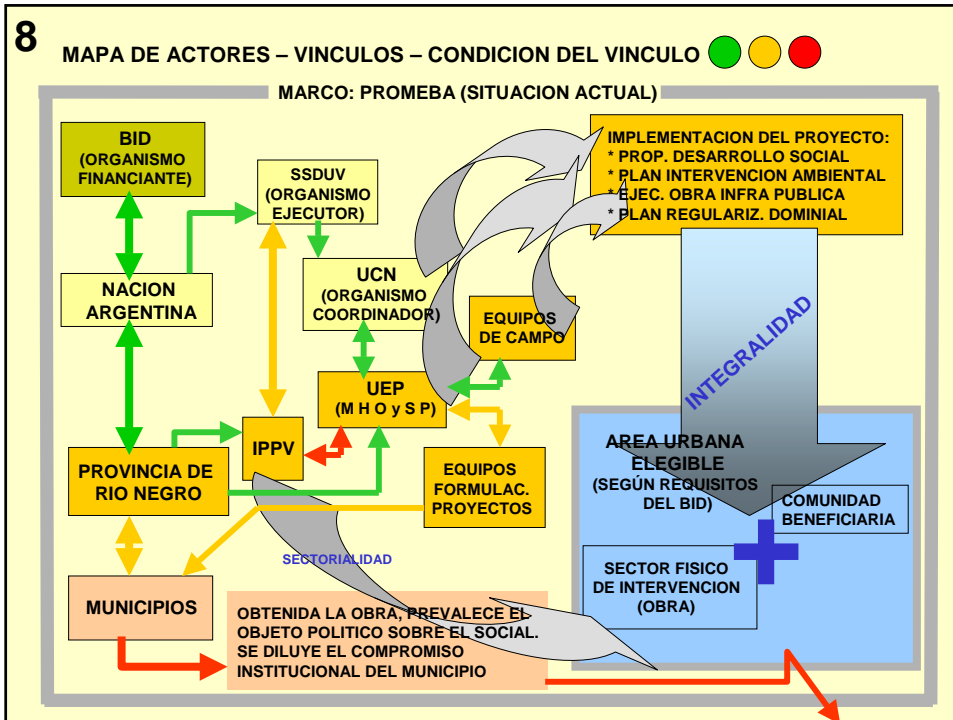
8

MAPA DE ACTORES – VINCULOS – CONDICION DEL VINCULO

MARCO: PROMEBA (SITUACION ACTUAL)

BID (ORGANISMO FINANCIANTE)

NACION ARGENTINA

SSDUV (ORGANISMO EJECUTOR)

UCN (ORGANISMO COORDINADOR)

IMPLEMENTACION DEL PROYECTO:
* PROP. DESARROLLO SOCIAL
* PLAN INTERVENCION AMBIENTAL
* EJEC. OBRA INFRA PUBLICA
* PLAN REGULARIZ. DOMINIAL

EQUIPOS DE CAMPO

UEP (M H O y S P)

INTEGRALIDAD

IPPV

PROVINCIA DE RIO NEGRO

EQUIPOS FORMULAC. PROYECTOS

AREA URBANA ELEGIBLE (SEGÚN REQUISITOS DEL BID)

COMUNIDAD BENEFICIARIA

SECTORIALIDAD

SECTOR FISICO DE INTERVENCION (OBRA)

MUNICIPIOS

OBTENIDA LA OBRA, PREVALECE EL OBJETO POLITICO SOBRE EL SOCIAL. SE DILUYE EL COMPROMISO INSTITUCIONAL DEL MUNICIPIO